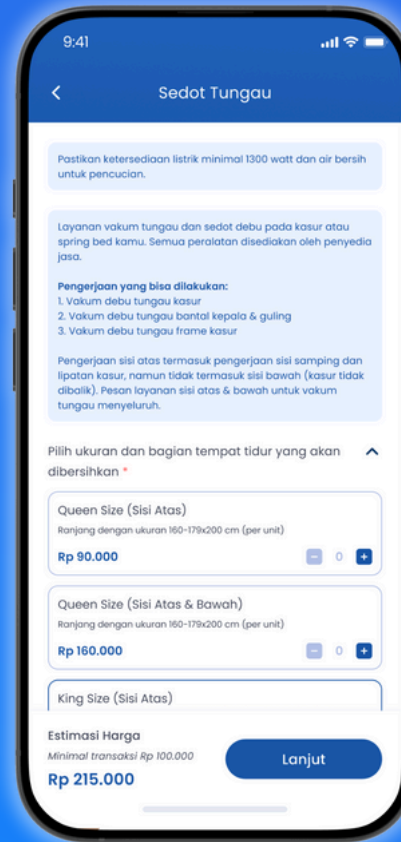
9:41

Sedot Tungau

Pastikan ketersediaan listrik minimal 1300 watt dan air bersih untuk pencucian.

Layanan vakum tungau dan sedot debu pada kasur atau spring bed kamu. Semua peralatan disediakan oleh penyedia jasa.

**Pengerjaan yang bisa dilakukan:**
1. Vakum debu tungau kasur
2. Vakum debu tungau bantal kepala & guling
3. Vakum debu tungau frame kasur

Pengerjaan sisi atas termasuk pengerjaan sisi samping dan lipatan kasur, namun tidak termasuk sisi bawah (kasur tidak dibalik). Pesan layanan sisi atas & bawah untuk vakum tungau menyeluruh.

Pilih ukuran dan bagian tempat tidur yang akan dibersihkan *

Queen Size (Sisi Atas)
Ranjang dengan ukuran 160-179x200 cm (per unit)
Rp 90.000
0

Queen Size (Sisi Atas & Bawah)
Ranjang dengan ukuran 160-179x200 cm (per unit)
Rp 160.000
0

King Size (Sisi Atas)

Estimasi Harga
Minimal transaksi Rp 100.000
Rp 215.000
Lanjut